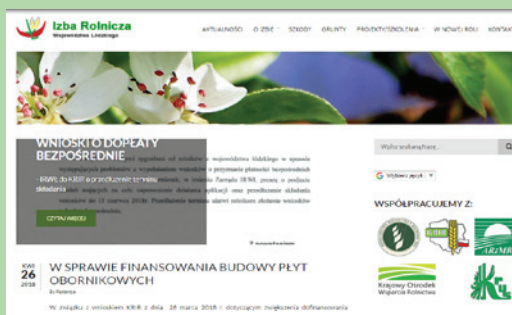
Izba Rolnicza
Województwa Łódzkiego

AKTUALNOŚCI   O IZBIE   SZKODY   GRUNTY   PROJEKTY/SZKOLENIA   W NOWEJ ROLI   KONTAKT

WNIOSKI O DOPŁATY BEZPOŚREDNIE

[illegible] RWŁ do KRiR o przedłużenie terminu składania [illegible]

CZYTAJ WIĘCEJ

Wyszukaj w serwisie...

Wybierz język

WSPÓŁPRACUJEMY Z:

ARiMR

Krajowy Ośrodek Wsparcia Rolnictwa

KWI
26
2018

W SPRAWIE FINANSOWANIA BUDOWY PŁYT OBORNIKOWYCH

W związku z wnioskiem KRiR z dnia 26 marca 2018 r. dotyczącym zwiększenia dofinansowania